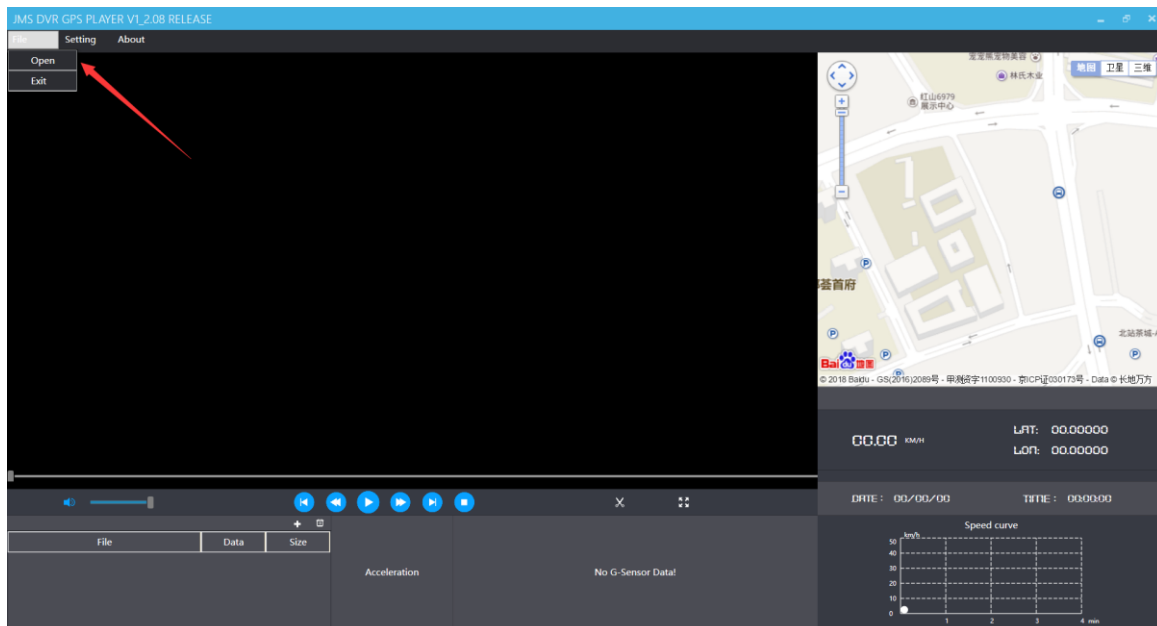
JMS DVR GPS PLAYER V1_2.08 RELEASE

File Setting About

Open
Exit

定定果宝物美容
林氏木业
地图 卫星 三维
红山6979 展示中心
荟首府
北站茶城
Bai 地图
© 2018 Baidu - GS(2016)2089号 - 甲测资字1100930 - 京ICP证030173号 - Data © 长地万方

00.00 KM/H
LAT: 00.00000
LON: 00.00000

DATE: 00/00/00
TIME: 00:00:00

| File | Data | Size |
|---|---|---|

Acceleration

No G-Sensor Data!

Speed curve
km/h
50
40
30
20
10
0
1 2 3 4 min